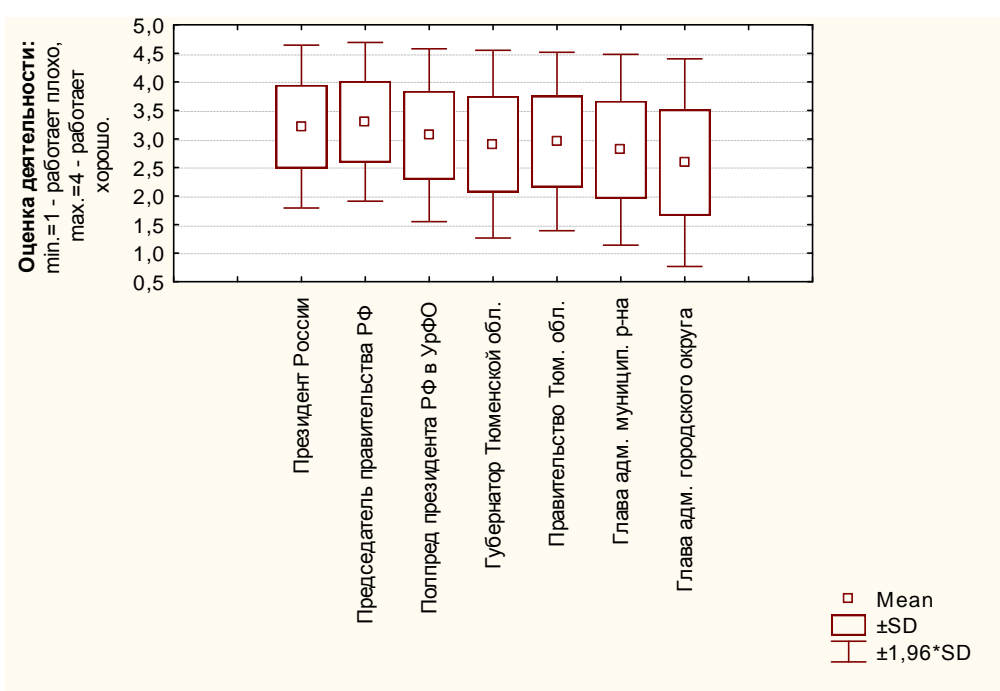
Оценка деятельности:
min.=1 - работает плохо, max.=4 - работает хорошо.

5,0
4,5
4,0
3,5
3,0
2,5
2,0
1,5
1,0
0,5

Президент России
Председатель правительства РФ
Полпред президента РФ в УрФО
Губернатор Тюменской обл.
Правительство Тюм. обл.
Глава адм. муницип. р-на
Глава адм. городского округа

Mean
±SD
±1,96*SD